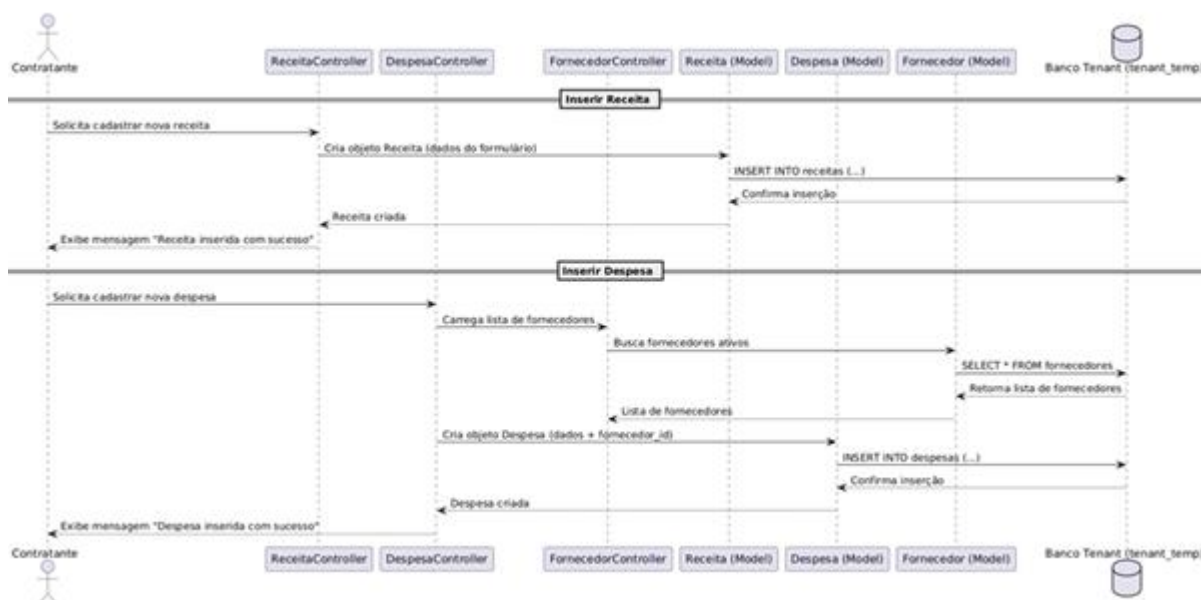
Contratante
ReceitaController
DespesaController
FornecedorController
Receita (Model)
Despesa (Model)
Fornecedor (Model)
Banco Tenant (tenant_temp

Inserir Receita

Solicita cadastrar nova receita
Cria objeto Receita (dados do formulário)
INSERT INTO receitas (...)
Confirma inserção
Receita criada
Exibe mensagem "Receita inserida com sucesso"

Inserir Despesa

Solicita cadastrar nova despesa
Carrega lista de fornecedores
Busca fornecedores ativos
SELECT * FROM fornecedores
Retorna lista de fornecedores
Lista de fornecedores
Cria objeto Despesa (dados + fornecedor_id)
INSERT INTO despesas (...)
Confirma inserção
Despesa criada
Exibe mensagem "Despesa inserida com sucesso"

Contratante
ReceitaController
DespesaController
FornecedorController
Receita (Model)
Despesa (Model)
Fornecedor (Model)
Banco Tenant (tenant_temp